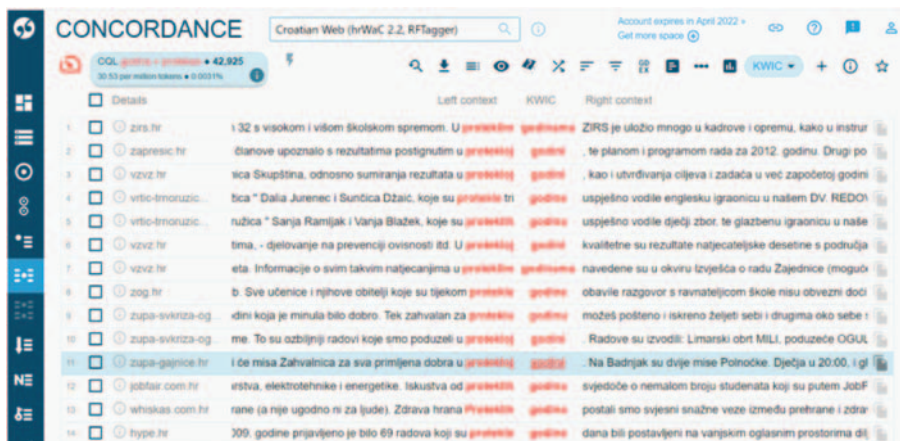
CONCORDANCE

Croatian Web (hrWaC 2.2, RFTagger)

Account expires in April 2022 »
Get more space

CQL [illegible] • 42,925
30.53 per million tokens • 0.0031%

KWIC

Details | Left context | KWIC | Right context

| | Details | Left context | KWIC | Right context |
|---|---|---|---|---|
| 1 | zirs.hr | 32 s visokom i višom školskom spremom. U | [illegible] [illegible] | ZIRS je uložio mnogo u kadrove i opremu, kako u instru |
| 2 | zapresic.hr | članove upoznalo s rezultatima postignutim u | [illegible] godini | , te planom i programom rada za 2012. godinu. Drugi po |
| 3 | vzvz.hr | nica Skupština, odnosno sumiranja rezultata u | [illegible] godini | , kao i utvrđivanja ciljeva i zadaća u već započetoj godini |
| 4 | vrtic-trnoruzic... | tica " Dalia Jurenec i Sunčica Džaić, koje su | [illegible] tri | uspješno vodile engleksu igraonicu u našem DV. REDOV |
| 5 | vrtic-trnoruzic... | ružica " Sanja Ramljak i Vanja Blažek, koje su | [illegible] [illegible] | uspješno vodile dječji zbor, te glazbenu igraonicu u naše |
| 6 | vzvz.hr | tima, - djelovanje na prevenciji ovisnosti itd. U | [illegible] godini | kvalitetne su rezultate natjecateljske desetine s područja |
| 7 | vzvz.hr | eta. Informacije o svim takvim natjecanjima u | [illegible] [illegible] | navedene su u okviru Izvješća o radu Zajednice (moguć |
| 8 | zog.hr | b. Sve učenice i njihove obitelji koje su tijekom | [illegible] godine | obavile razgovor s ravnateljicom škole nisu obvezni doći |
| 9 | zupa-svkriza-og... | dini koja je minula bilo dobro. Tek zahvalan za | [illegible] godine | možeš pošteno i iskreno željeti sebi i drugima oko sebe s |
| 10 | zupa-svkriza-og... | me. To su ozbiljniji radovi koje smo poduzeli u | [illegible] godini | . Radove su izvodili: Limarski obrt MILI, poduzeće OGUL |
| 11 | zupa-gajnice.hr | će misa Zahvalnica za sva primljena dobra u | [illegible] godini | . Na Badnjak su dvije mise Polnoćke. Djecja u 20:00, i gl |
| 12 | jobfair.com.hr | irstva, elektrotehnike i energetike. Iskustva od | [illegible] godina | svjedoče o nemalom broju studenata koji su putem JobF |
| 13 | whiskas.com.hr | rane (a nije ugodno ni za ljude). Zdrava hrana | Proteklih godina | postali smo svjesni snažne veze između prehrane i zdrav |
| 14 | hype.hr | 009. godine prijavljeno je bilo 69 radova koji su | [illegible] godine | dana bili postavljeni na vanjskim oglasnim prostorima di |